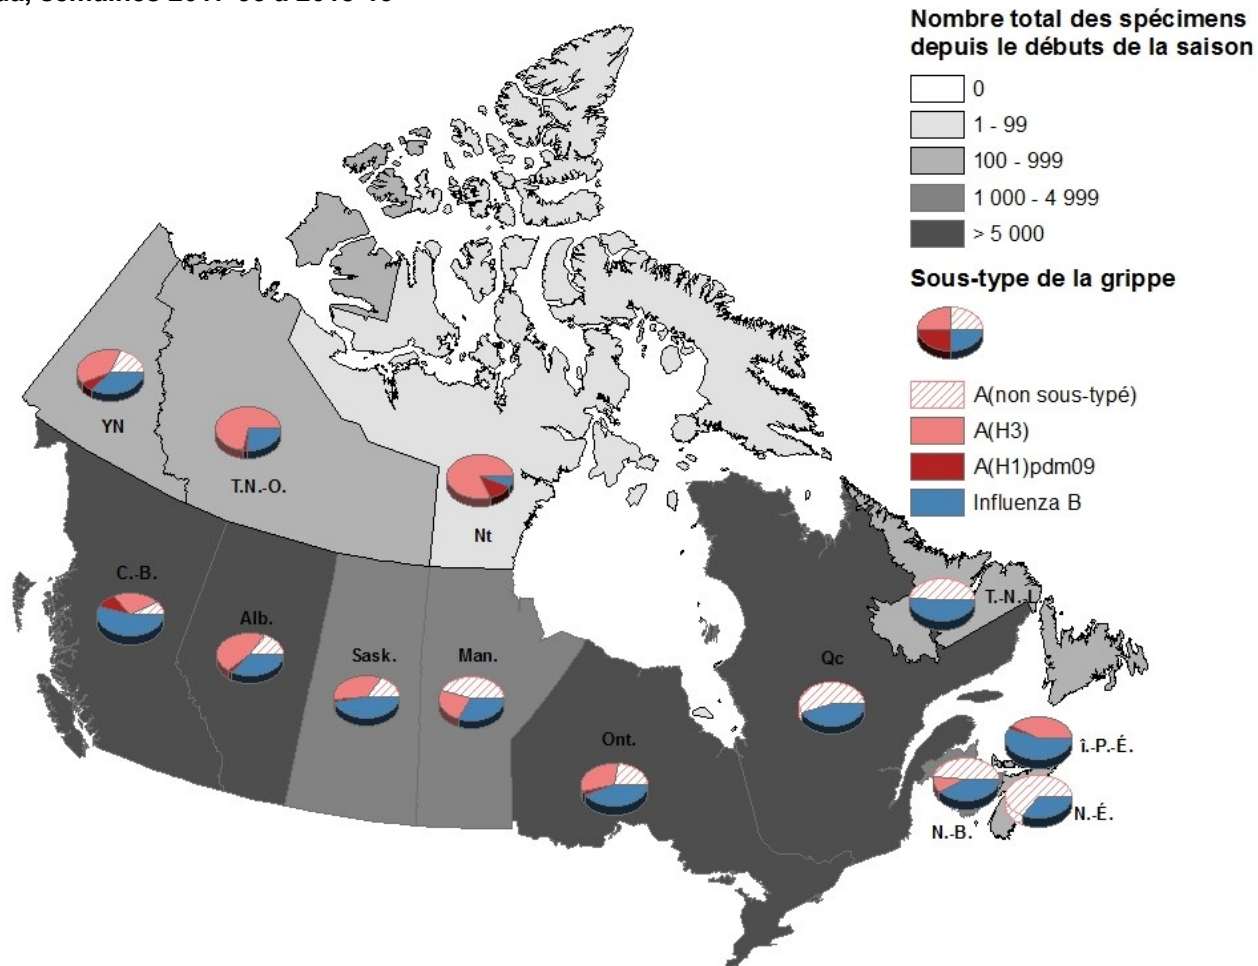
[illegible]da, semaines 2017-35 à 2018-13

Nombre total des spécimens depuis le débuts de la saison

0
1 - 99
100 - 999
1 000 - 4 999
> 5 000

Sous-type de la grippe

A(non sous-typé)
A(H3)
A(H1)pdm09
Influenza B

YN
T.N.-O.
Nt
C.-B.
Alb.
Sask.
Man.
Ont.
Qc
T.-N.-L.
Î.-P.-É.
N.-B.
N.-É.